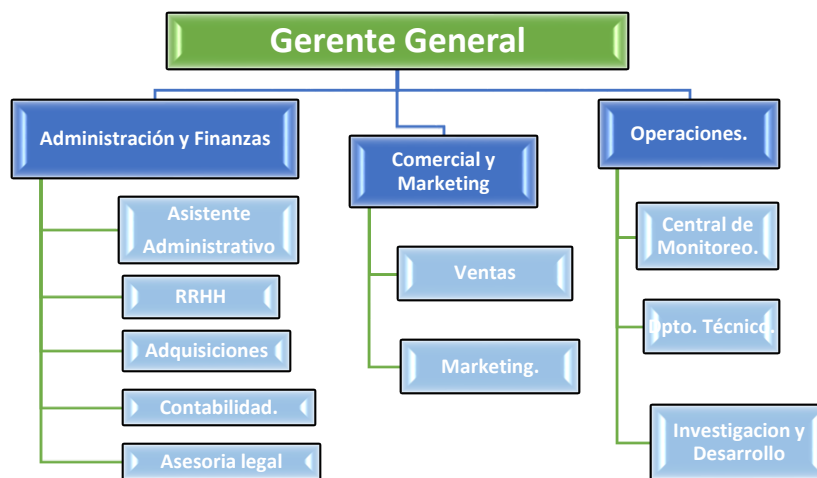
Gerente General

Administración y Finanzas

Asistente Administrativo

RRHH

Adquisiciones

Contabilidad.

Asesoria legal

Comercial y Marketing

Ventas

Marketing.

Operaciones.

Central de Monitoreo.

Dpto. Técnico.

Investigacion y Desarrollo